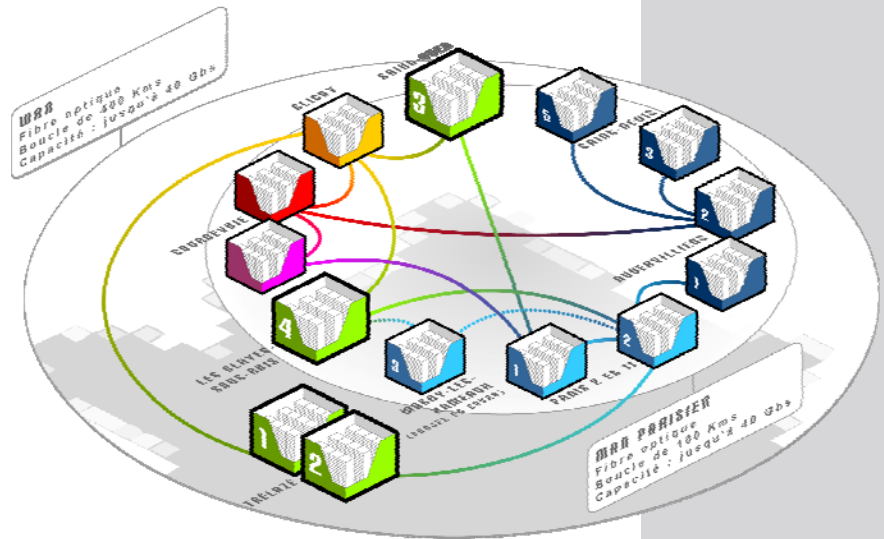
WAN
Fibre optique
Boucle de 400 Kms
Capacité : jusqu'à 40 Gbs

CLICHY

SAINT-OUEN

3

3

SAINT-DENIS

3

2

COURBEVOIE

AUBERVILLIERS

1

4

2

3

1

LES CLAYES SOUS-BOIS

ISSY-LES-MOULINEAUX

PARIS 2 ET 11

1

2

MAN PARISIEN
Fibre optique
Boucle de 100 Kms
Capacité : jusqu'à 40 Gbs

TRÉLAZÉ